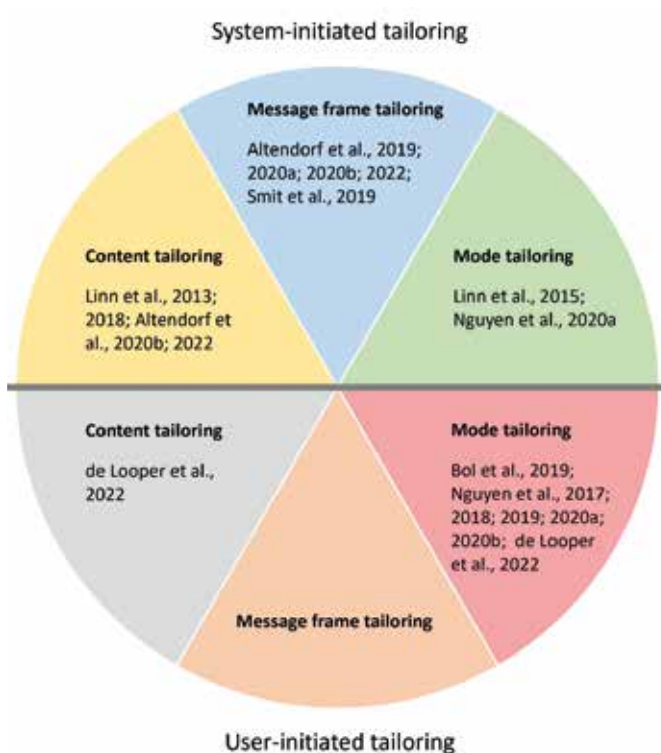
System-initiated tailoring

Message frame tailoring

Altendorf et al., 2019; 2020a; 2020b; 2022; Smit et al., 2019

Content tailoring

Linn et al., 2013; 2018; Altendorf et al., 2020b; 2022

Mode tailoring

Linn et al., 2015; Nguyen et al., 2020a

Content tailoring

de Looper et al., 2022

Mode tailoring

Bol et al., 2019; Nguyen et al., 2017; 2018; 2019; 2020a; 2020b; de Looper et al., 2022

Message frame tailoring

User-initiated tailoring